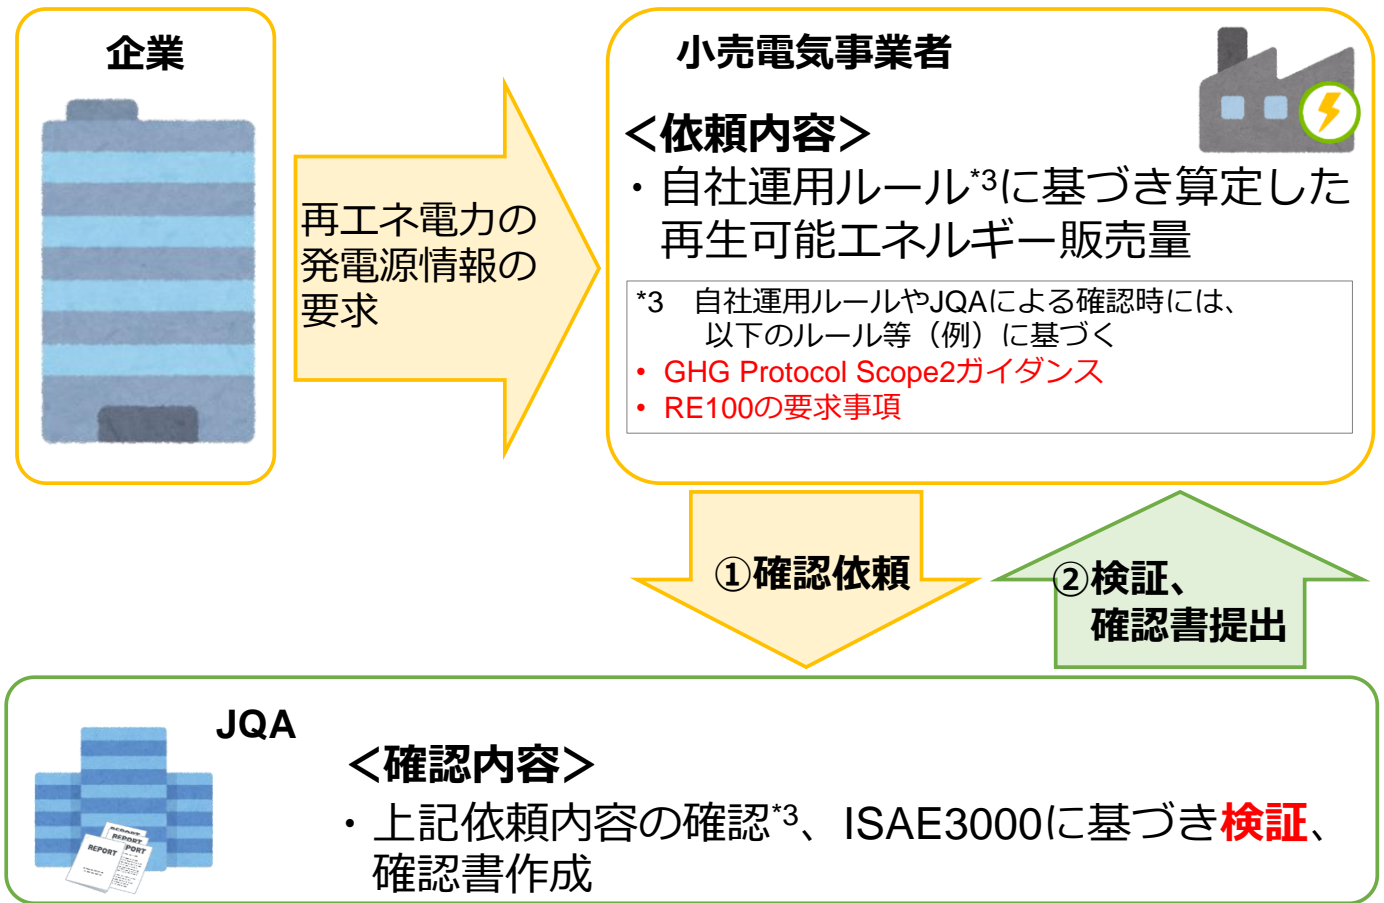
企業

再エネ電力の発電源情報の要求

小売電気事業者

＜依頼内容＞

・自社運用ルール$^{*3}$に基づき算定した再生可能エネルギー販売量

*3　自社運用ルールやJQAによる確認時には、以下のルール等（例）に基づく

• GHG Protocol Scope2ガイダンス

• RE100の要求事項

①確認依頼

②検証、確認書提出

JQA

REPORT

＜確認内容＞

・上記依頼内容の確認$^{*3}$、ISAE3000に基づき検証、確認書作成